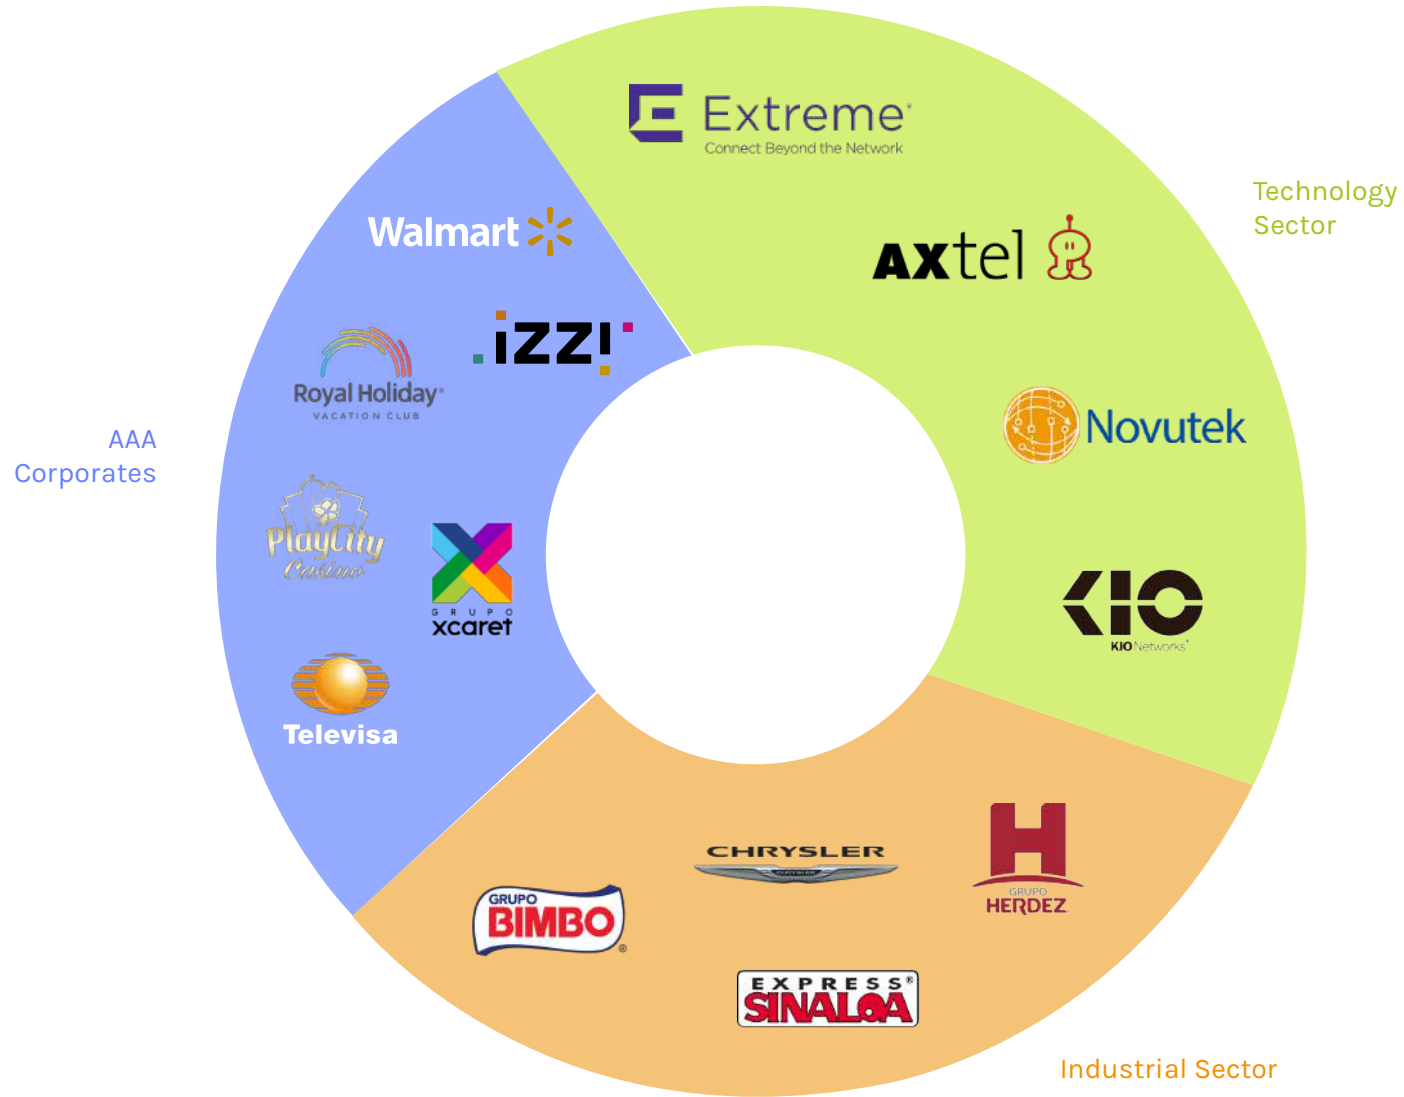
Extreme
Connect Beyond the Network

Technology Sector

AXtel

Novutek

KIO
KIO Networks

Walmart

izzi

Royal Holiday
VACATION CLUB

AAA Corporates

PlayCity Casino

GRUPO xcaret

Televisa

CHRYSLER

GRUPO HERDEZ

GRUPO BIMBO

EXPRESS SINALOA

Industrial Sector